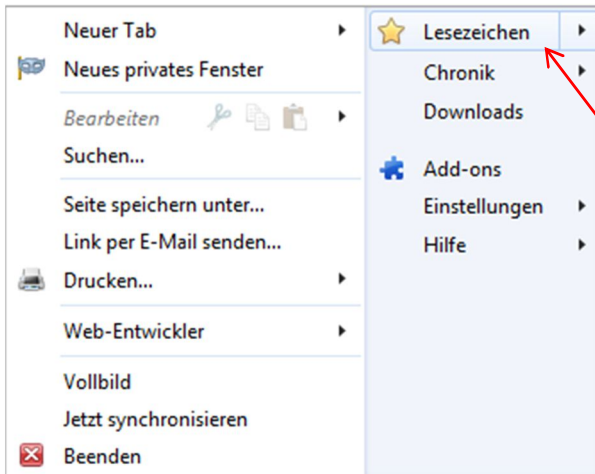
Neuer Tab
Neues privates Fenster
Bearbeiten
Suchen...
Seite speichern unter...
Link per E-Mail senden...
Drucken...
Web-Entwickler
Vollbild
Jetzt synchronisieren
Beenden

Lesezeichen
Chronik
Downloads
Add-ons
Einstellungen
Hilfe